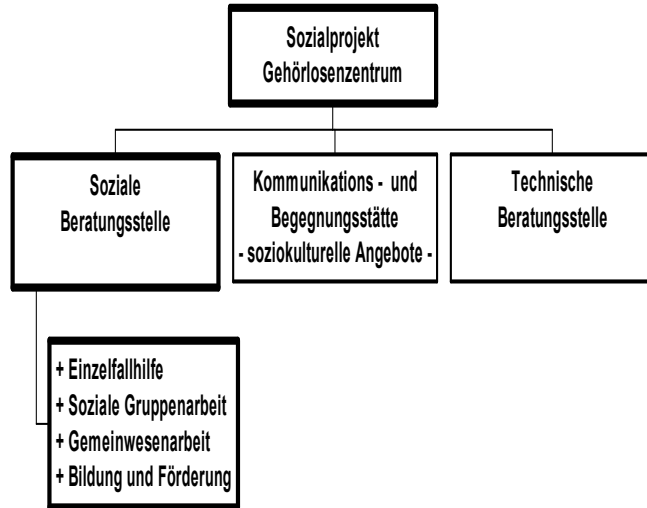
Sozialprojekt
Gehörlosenzentrum

Soziale
Beratungsstelle

Kommunikations - und
Begegnungsstätte
- soziokulturelle Angebote -

Technische
Beratungsstelle

+ Einzelfallhilfe
+ Soziale Gruppenarbeit
+ Gemeinwesenarbeit
+ Bildung und Förderung